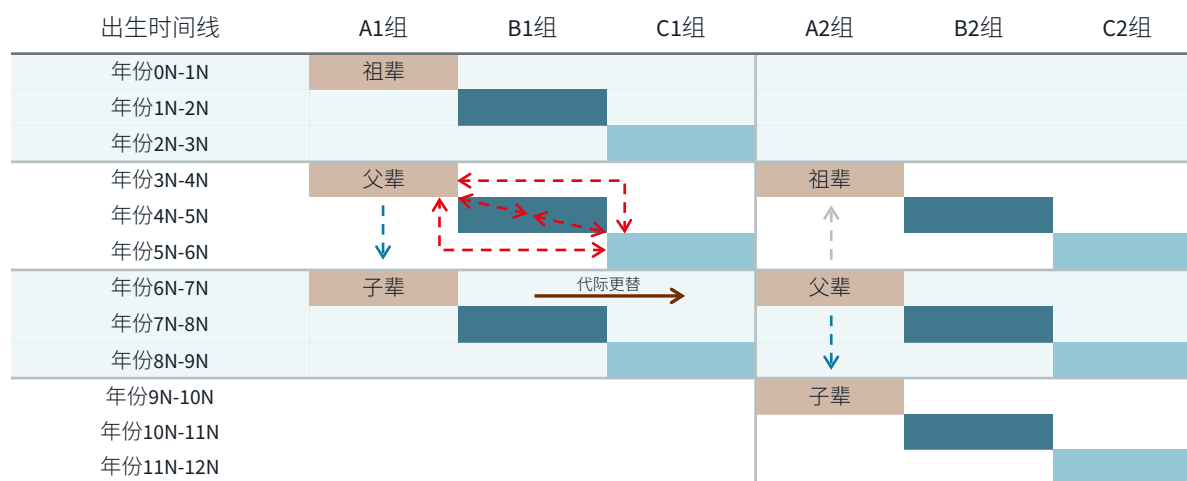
| 出生时间线 | A1组 | B1组 | C1组 | A2组 | B2组 | C2组 |
|---|---|---|---|---|---|---|
| 年份0N-1N | 祖辈 | | | | | |
| 年份1N-2N | | | | | | |
| 年份2N-3N | | | | | | |
| 年份3N-4N | 父辈 | | | 祖辈 | | |
| 年份4N-5N | | | | | | |
| 年份5N-6N | | | | | | |
| 年份6N-7N | 子辈 | 代际更替 | | 父辈 | | |
| 年份7N-8N | | | | | | |
| 年份8N-9N | | | | | | |
| 年份9N-10N | | | | 子辈 | | |
| 年份10N-11N | | | | | | |
| 年份11N-12N | | | | | | |